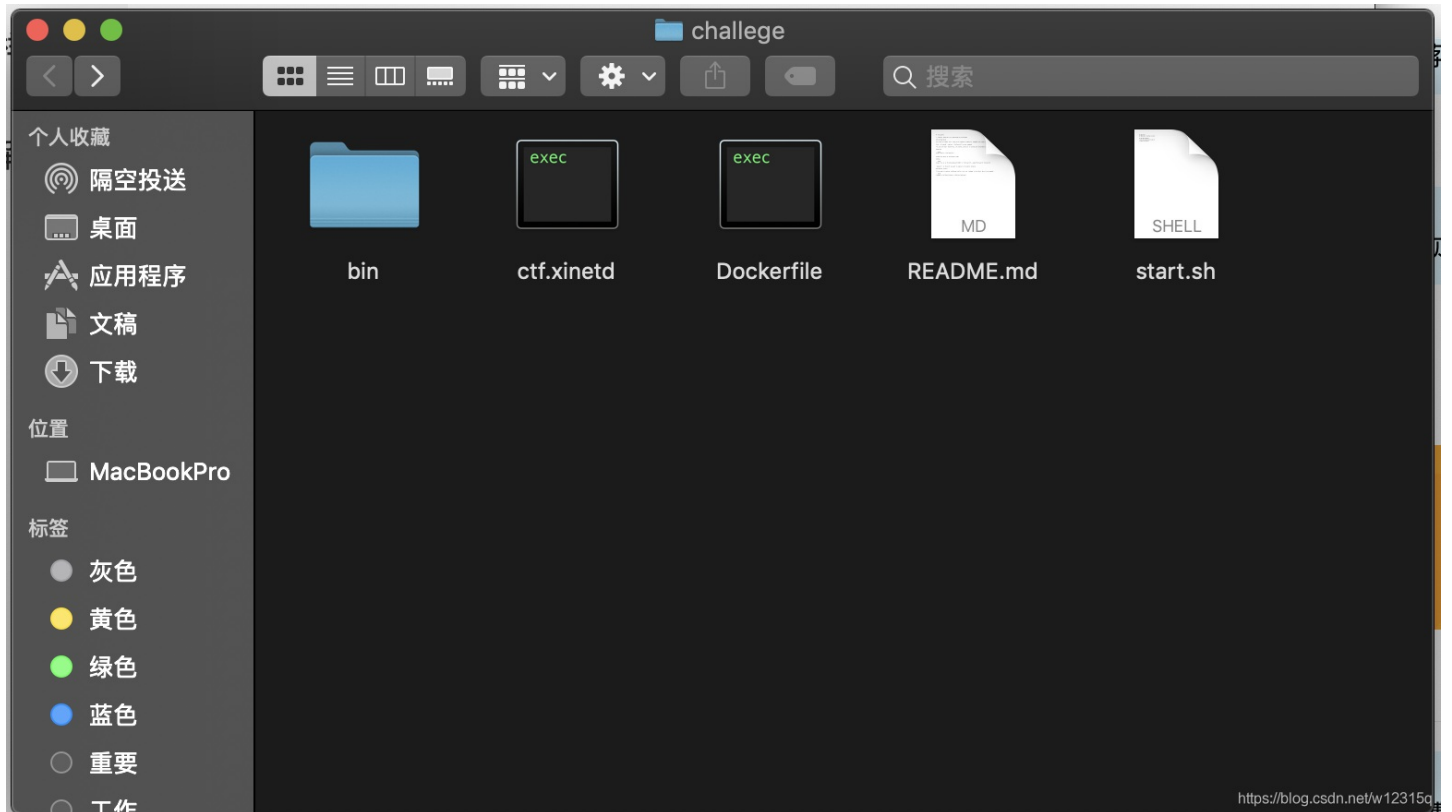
challege

搜索

个人收藏
隔空投送
桌面
应用程序
文稿
下载

位置
MacBookPro

标签
灰色
黄色
绿色
蓝色
重要
工作

bin

exec
ctf.xinetd

exec
Dockerfile

MD
README.md

SHELL
start.sh

https://blog.csdn.net/w12315q